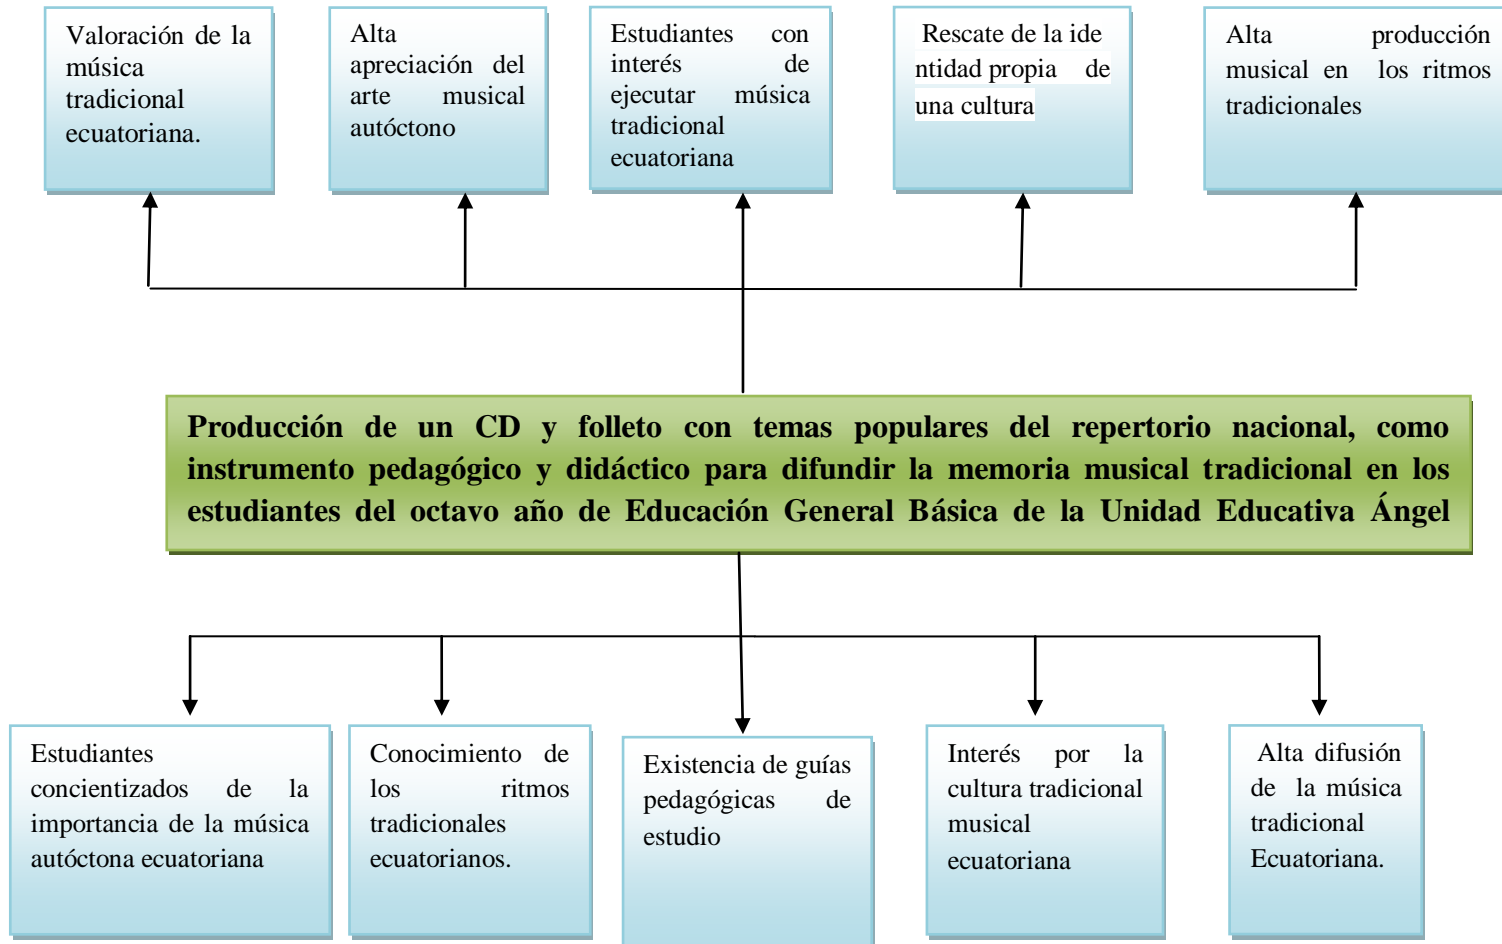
Valoración de la música tradicional ecuatoriana.

Alta apreciación del arte musical autóctono

Estudiantes con interés de ejecutar música tradicional ecuatoriana

Rescate de la ide ntidad propia de una cultura

Alta producción musical en los ritmos tradicionales

Producción de un CD y folleto con temas populares del repertorio nacional, como instrumento pedagógico y didáctico para difundir la memoria musical tradicional en los estudiantes del octavo año de Educación General Básica de la Unidad Educativa Ángel

Estudiantes concientizados de la importancia de la música autóctona ecuatoriana

Conocimiento de los ritmos tradicionales ecuatorianos.

Existencia de guías pedagógicas de estudio

Interés por la cultura tradicional musical ecuatoriana

Alta difusión de la música tradicional Ecuatoriana.